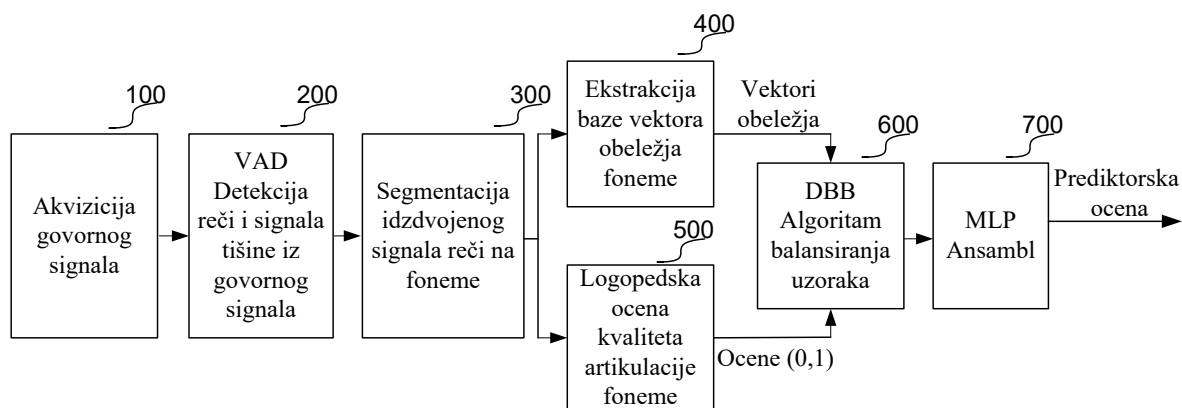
100

Akvizicija govornog signala

200

VAD Detekcija reči i signala tišine iz govornog signala

300

Segmentacija izdzvojenog signala reči na foneme

400

Ekstrakcija baze vektora obeležja foneme

Vektori obeležja

500

Logopedska ocena kvaliteta artikulacije foneme

Ocene (0,1)

600

DBB Algoritam balansiranja uzoraka

700

MLP Ansambl

Prediktorska ocena